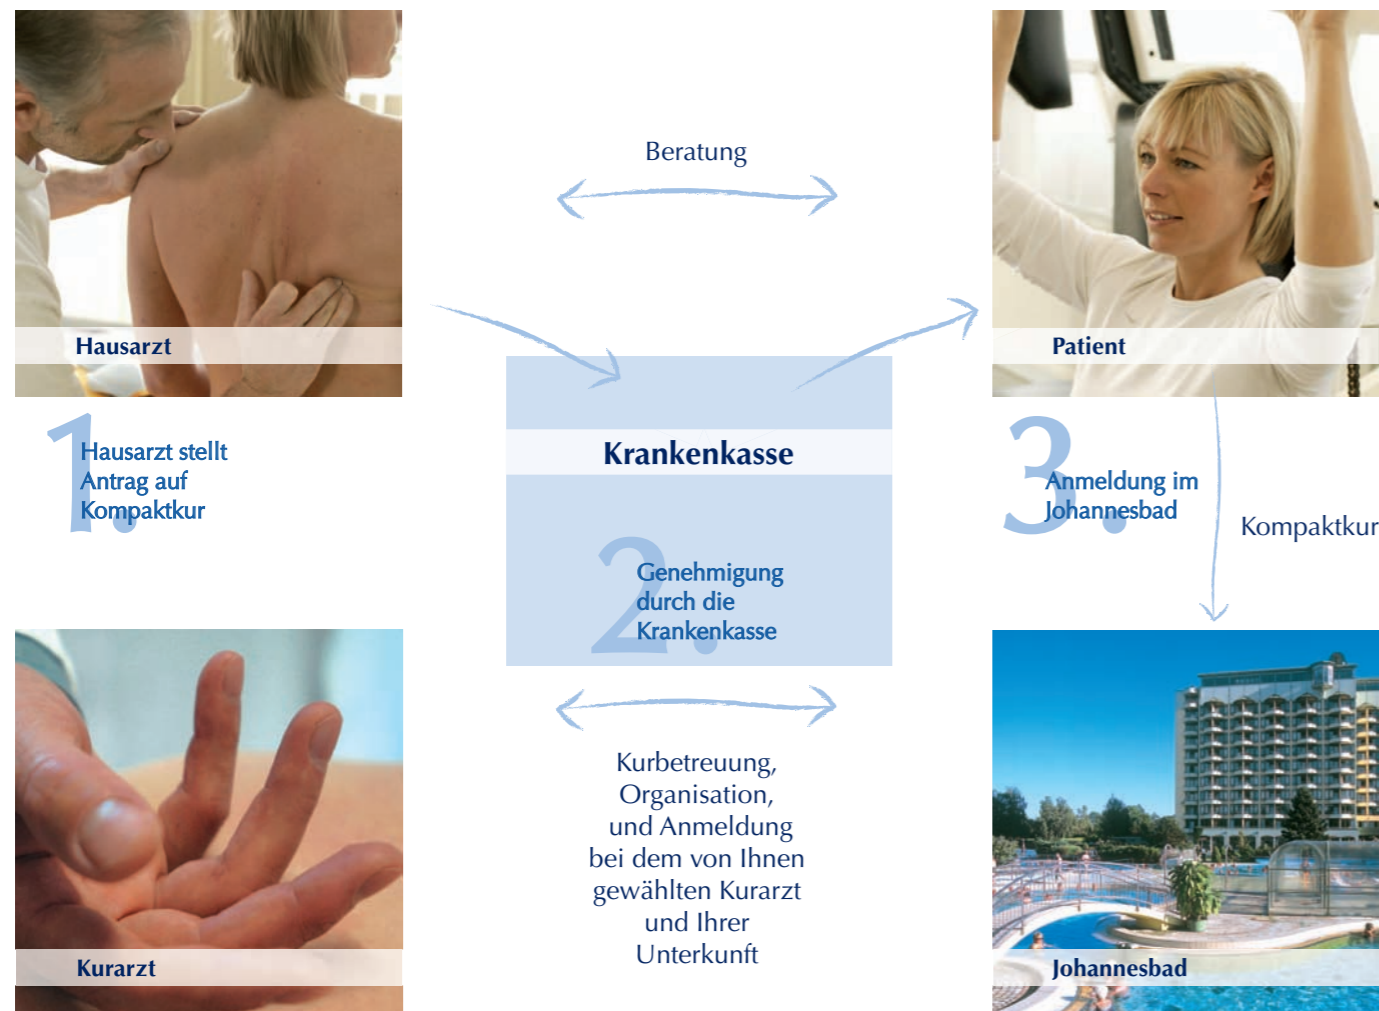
Hausarzt

1. Hausarzt stellt Antrag auf Kompaktkur

Beratung

Krankenkasse

2. Genehmigung durch die Krankenkasse

Patient

3. Anmeldung im Johannesbad

Kompaktkur

Kurbetreuung, Organisation, und Anmeldung bei dem von Ihnen gewählten Kurarzt und Ihrer Unterkunft

Kurarzt

Johannesbad